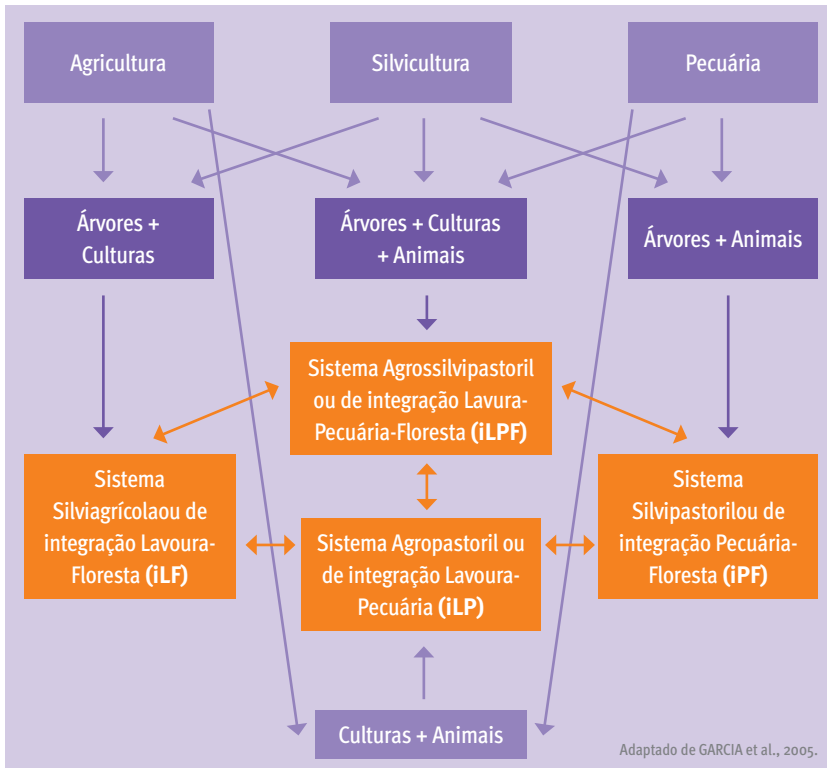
Agricultura

Silvicultura

Pecuária

Árvores + Culturas

Árvores + Culturas + Animais

Árvores + Animais

Sistema Agrossilvipastoril ou de integração Lavoura-Pecuária-Floresta **(iLPF)**

Sistema Silviagrícolaou de integração Lavoura-Floresta **(iLF)**

Sistema Agropastoril ou de integração Lavoura-Pecuária **(iLP)**

Sistema Silvipastorilou de integração Pecuária-Floresta **(iPF)**

Culturas + Animais

Adaptado de GARCIA et al., 2005.